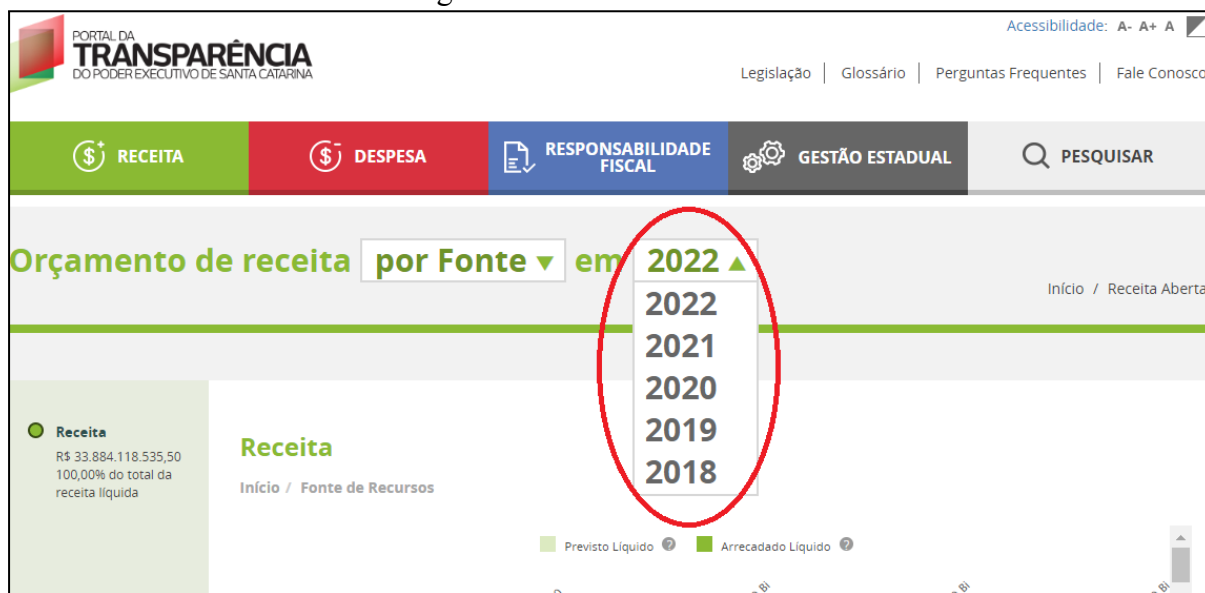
PORTAL DA
TRANSPARÊNCIA
DO PODER EXECUTIVO DE SANTA CATARINA

Acessibilidade: A- A+ A

Legislação | Glossário | Perguntas Frequentes | Fale Conosco

RECEITA
DESPESA
RESPONSABILIDADE FISCAL
GESTÃO ESTADUAL
PESQUISAR

Orçamento de receita por Fonte ▾ em 2022 ▴

2022
2021
2020
2019
2018

Início / Receita Aberta

Receita
R$ 33.884.118.535,50
100,00% do total da receita líquida

Receita

Início / Fonte de Recursos

Previsto Líquido
Arrecadado Líquido

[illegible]